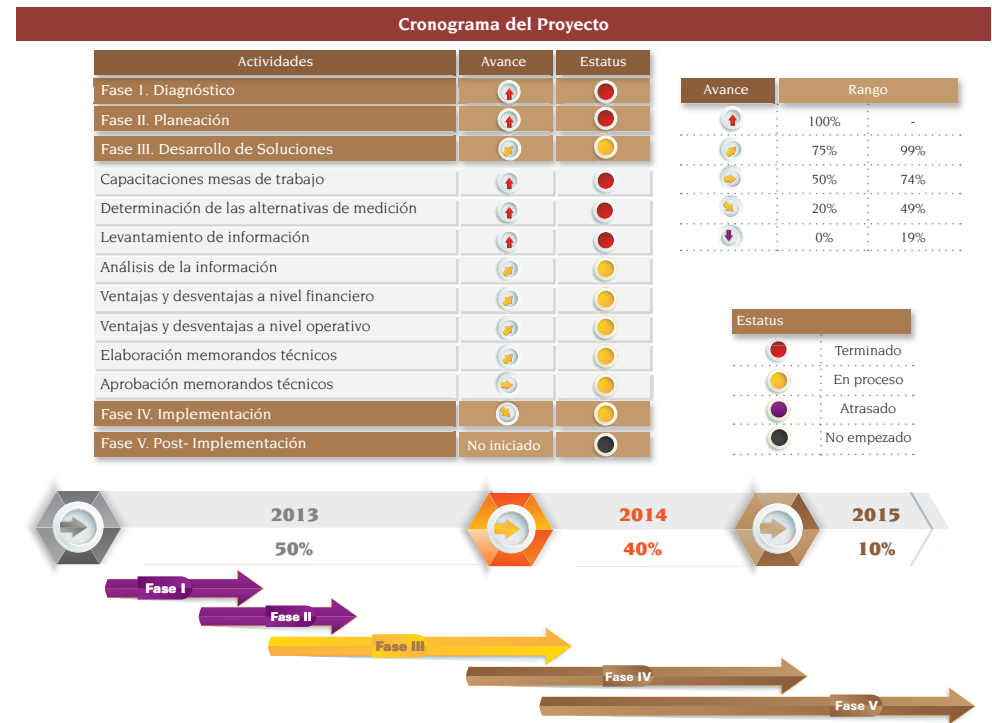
Cronograma del Proyecto

| Actividades | Avance | Estatus |
|---|---|---|
| Fase I. Diagnóstico | | |
| Fase II. Planeación | | |
| Fase III. Desarrollo de Soluciones | | |
| Capacitaciones mesas de trabajo | | |
| Determinación de las alternativas de medición | | |
| Levantamiento de información | | |
| Análisis de la información | | |
| Ventajas y desventajas a nivel financiero | | |
| Ventajas y desventajas a nivel operativo | | |
| Elaboración memorandos técnicos | | |
| Aprobación memorandos técnicos | | |
| Fase IV. Implementación | | |
| Fase V. Post- Implementación | No iniciado | |

| Avance | Rango | |
|---|---|---|
| | 100% | - |
| | 75% | 99% |
| | 50% | 74% |
| | 20% | 49% |
| | 0% | 19% |

| Estatus | |
|---|---|
| | Terminado |
| | En proceso |
| | Atrasado |
| | No empezado |

2013
50%
2014
40%
2015
10%

Fase I
Fase II
Fase III
Fase IV
Fase V